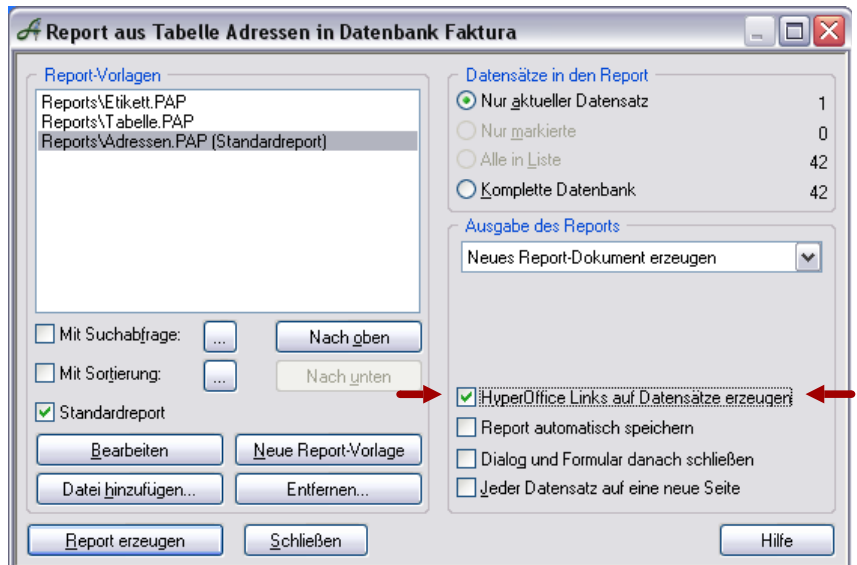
Report aus Tabelle Adressen in Datenbank Faktura

Report-Vorlagen
Reports\Etikett.PAP
Reports\Tabelle.PAP
Reports\Adressen.PAP (Standardreport)

Mit Suchabfrage: ...
Nach oben
Mit Sortierung: ...
Nach unten
Standardreport
Bearbeiten
Neue Report-Vorlage
Datei hinzufügen...
Entfernen...

Datensätze in den Report
Nur aktueller Datensatz 1
Nur markierte 0
Alle in Liste 42
Komplette Datenbank 42

Ausgabe des Reports
Neues Report-Dokument erzeugen

HyperOffice Links auf Datensätze erzeugen
Report automatisch speichern
Dialog und Formular danach schließen
Jeder Datensatz auf eine neue Seite

Report erzeugen
Schließen
Hilfe